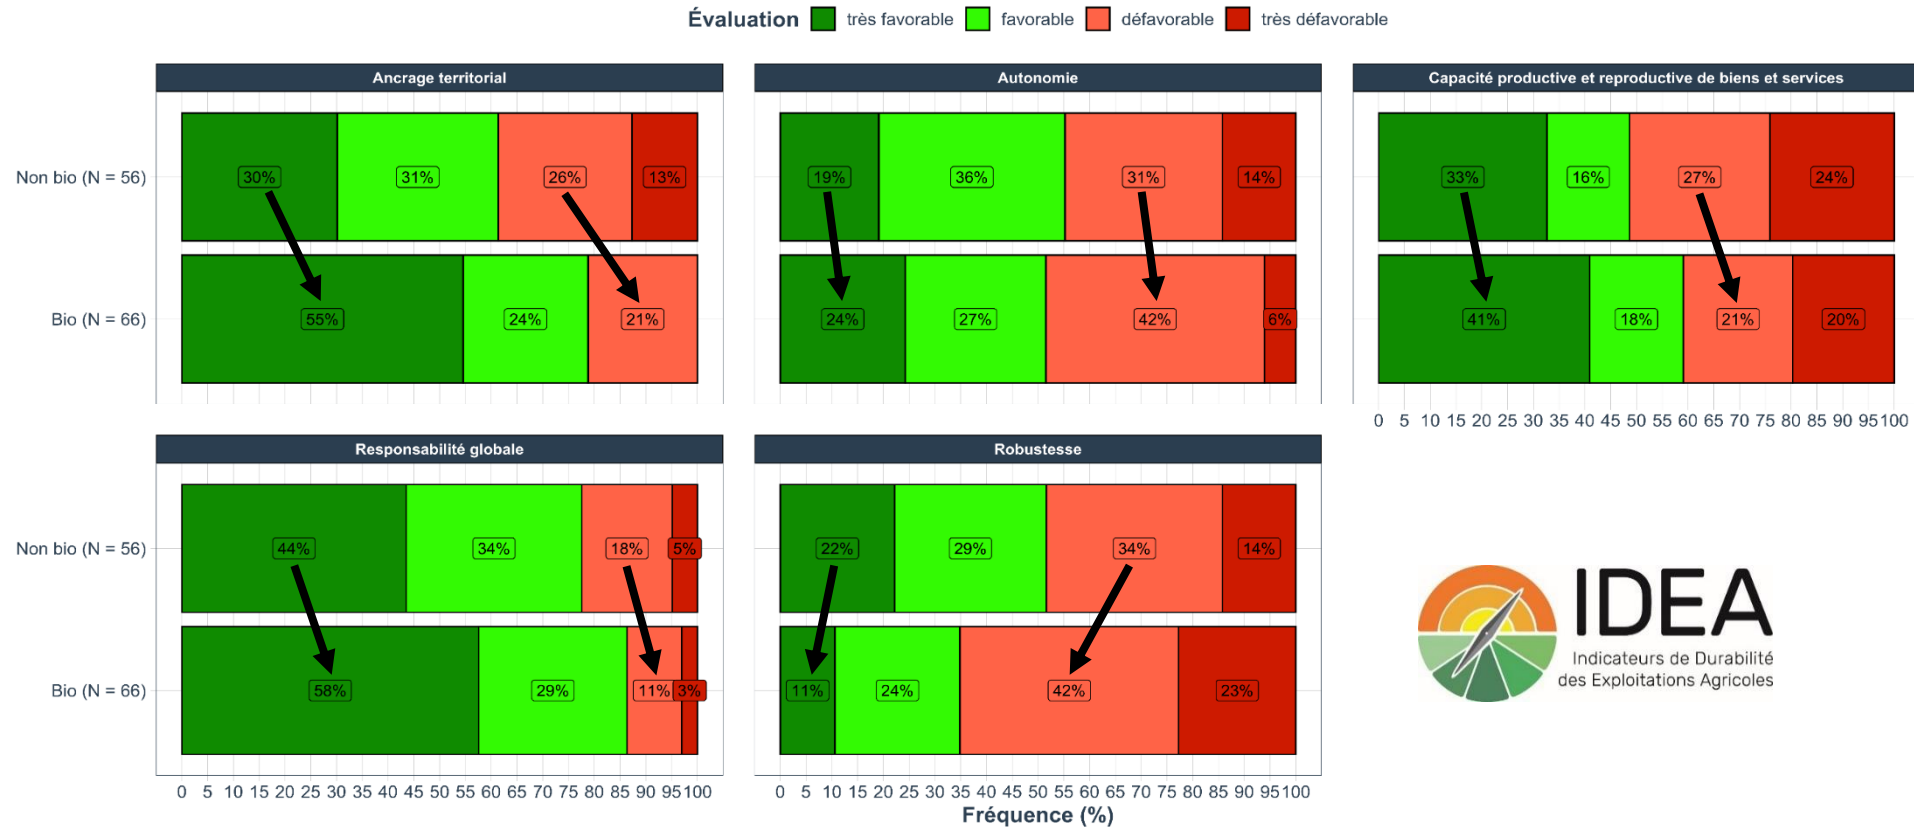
Évaluation très favorable favorable défavorable très défavorable

Ancrage territorial

Non bio (N = 56) 30% 31% 26% 13%

Bio (N = 66) 55% 24% 21%

Autonomie

19% 36% 31% 14%

24% 27% 42% 6%

Capacité productive et reproductive de biens et services

33% 16% 27% 24%

41% 18% 21% 20%

0 5 10 15 20 25 30 35 40 45 50 55 60 65 70 75 80 85 90 95 100

Responsabilité globale

Non bio (N = 56) 44% 34% 18% 5%

Bio (N = 66) 58% 29% 11% 3%

0 5 10 15 20 25 30 35 40 45 50 55 60 65 70 75 80 85 90 95 100

Robustesse

22% 29% 34% 14%

11% 24% 42% 23%

0 5 10 15 20 25 30 35 40 45 50 55 60 65 70 75 80 85 90 95 100

Fréquence (%)

IDEA
Indicateurs de Durabilité des Exploitations Agricoles